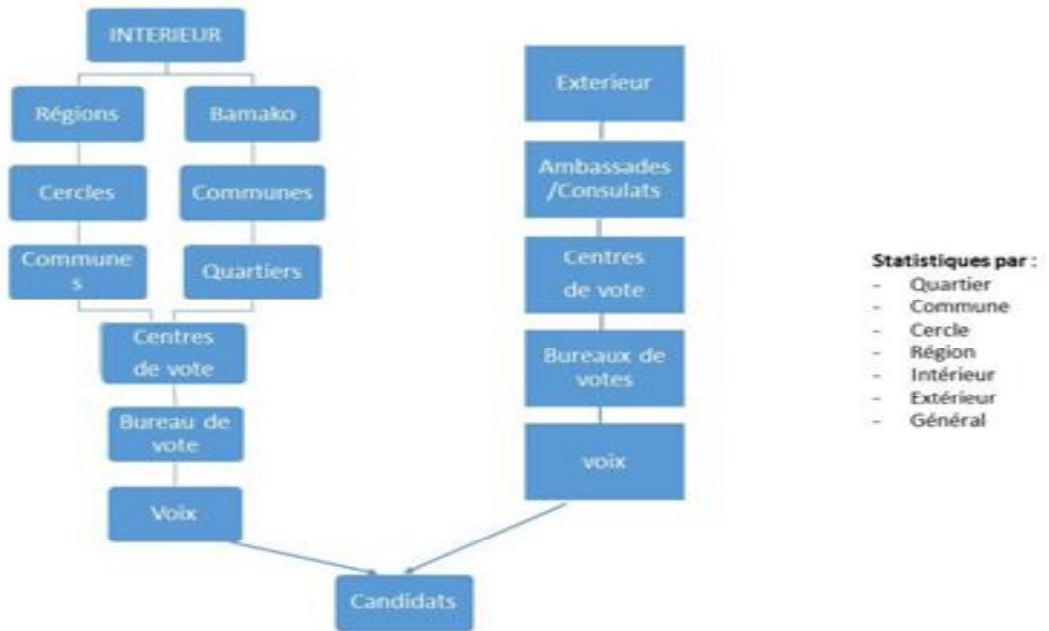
INTERIEUR

Régions

Bamako

Cercles

Communes

Communes

Quartiers

Centres de vote

Bureau de vote

Voix

Exterieur

Ambassades /Consulats

Centres de vote

Bureaux de votes

voix

Candidats

**Statistiques par :**
- Quartier
- Commune
- Cercle
- Région
- Intérieur
- Extérieur
- Général